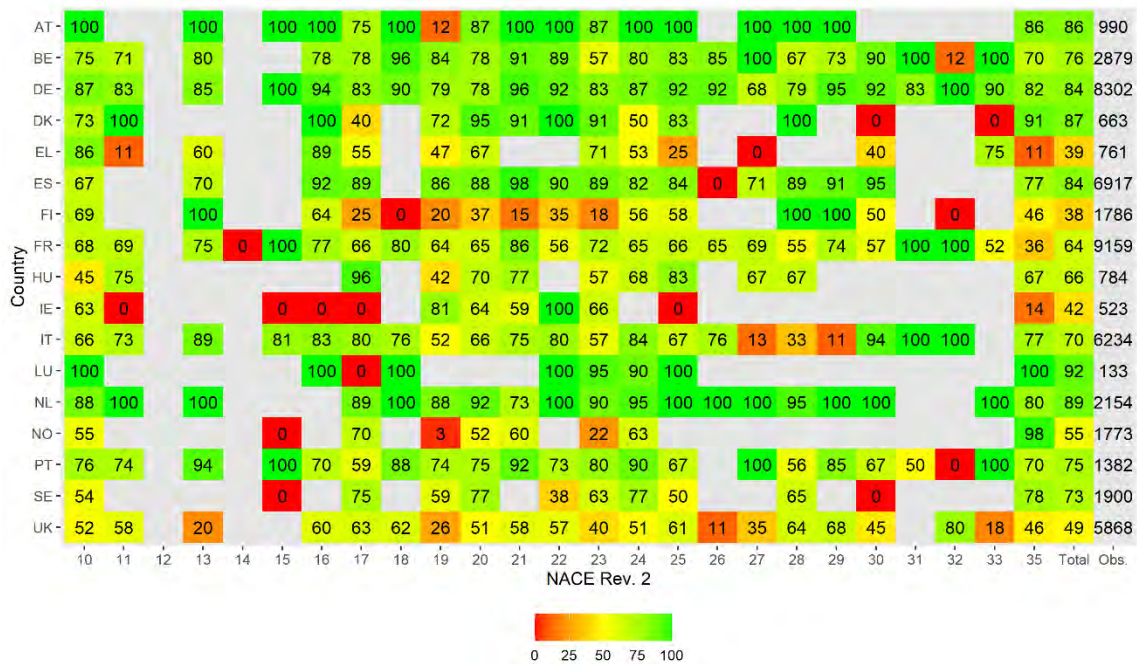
| Country | 10 | 11 | 12 | 13 | 14 | 15 | 16 | 17 | 18 | 19 | 20 | 21 | 22 | 23 | 24 | 25 | 26 | 27 | 28 | 29 | 30 | 31 | 32 | 33 | 35 | Total | Obs. |
|---|---|---|---|---|---|---|---|---|---|---|---|---|---|---|---|---|---|---|---|---|---|---|---|---|---|---|---|
| AT | 100 | | | 100 | | 100 | 100 | 75 | 100 | 12 | 87 | 100 | 100 | 87 | 100 | 100 | | 100 | 100 | 100 | | | | | 86 | 86 | 990 |
| BE | 75 | 71 | | 80 | | | 78 | 78 | 96 | 84 | 78 | 91 | 89 | 57 | 80 | 83 | 85 | 100 | 67 | 73 | 90 | 100 | 12 | 100 | 70 | 76 | 2879 |
| DE | 87 | 83 | | 85 | | 100 | 94 | 83 | 90 | 79 | 78 | 96 | 92 | 83 | 87 | 92 | 92 | 68 | 79 | 95 | 92 | 83 | 100 | 90 | 82 | 84 | 8302 |
| DK | 73 | 100 | | | | | 100 | 40 | | 72 | 95 | 91 | 100 | 91 | 50 | 83 | | | 100 | | 0 | | | 0 | 91 | 87 | 663 |
| EL | 86 | 11 | | 60 | | | 89 | 55 | | 47 | 67 | | | 71 | 53 | 25 | | 0 | | | 40 | | | 75 | 11 | 39 | 761 |
| ES | 67 | | | 70 | | | 92 | 89 | | 86 | 88 | 98 | 90 | 89 | 82 | 84 | 0 | 71 | 89 | 91 | 95 | | | | 77 | 84 | 6917 |
| FI | 69 | | | 100 | | | 64 | 25 | 0 | 20 | 37 | 15 | 35 | 18 | 56 | 58 | | | 100 | 100 | 50 | | 0 | | 46 | 38 | 1786 |
| FR | 68 | 69 | | 75 | 0 | 100 | 77 | 66 | 80 | 64 | 65 | 86 | 56 | 72 | 65 | 66 | 65 | 69 | 55 | 74 | 57 | 100 | 100 | 52 | 36 | 64 | 9159 |
| HU | 45 | 75 | | | | | | 96 | | 42 | 70 | 77 | | 57 | 68 | 83 | | 67 | 67 | | | | | | 67 | 66 | 784 |
| IE | 63 | 0 | | | | 0 | 0 | 0 | | 81 | 64 | 59 | 100 | 66 | | 0 | | | | | | | | | 14 | 42 | 523 |
| IT | 66 | 73 | | 89 | | 81 | 83 | 80 | 76 | 52 | 66 | 75 | 80 | 57 | 84 | 67 | 76 | 13 | 33 | 11 | 94 | 100 | 100 | | 77 | 70 | 6234 |
| LU | 100 | | | | | | 100 | 0 | 100 | | | | 100 | 95 | 90 | 100 | | | | | | | | | 100 | 92 | 133 |
| NL | 88 | 100 | | 100 | | | | 89 | 100 | 88 | 92 | 73 | 100 | 90 | 95 | 100 | 100 | 100 | 95 | 100 | 100 | | | 100 | 80 | 89 | 2154 |
| NO | 55 | | | | | 0 | | 70 | | 3 | 52 | 60 | | 22 | 63 | | | | | | | | | | 98 | 55 | 1773 |
| PT | 76 | 74 | | 94 | | 100 | 70 | 59 | 88 | 74 | 75 | 92 | 73 | 80 | 90 | 67 | | 100 | 56 | 85 | 67 | 50 | 0 | 100 | 70 | 75 | 1382 |
| SE | 54 | | | | | 0 | | 75 | | 59 | 77 | | 38 | 63 | 77 | 50 | | | 65 | | 0 | | | | 78 | 73 | 1900 |
| UK | 52 | 58 | | 20 | | | 60 | 63 | 62 | 26 | 51 | 58 | 57 | 40 | 51 | 61 | 11 | 35 | 64 | 68 | 45 | | 80 | 18 | 46 | 49 | 5868 |

NACE Rev. 2

0 25 50 75 100